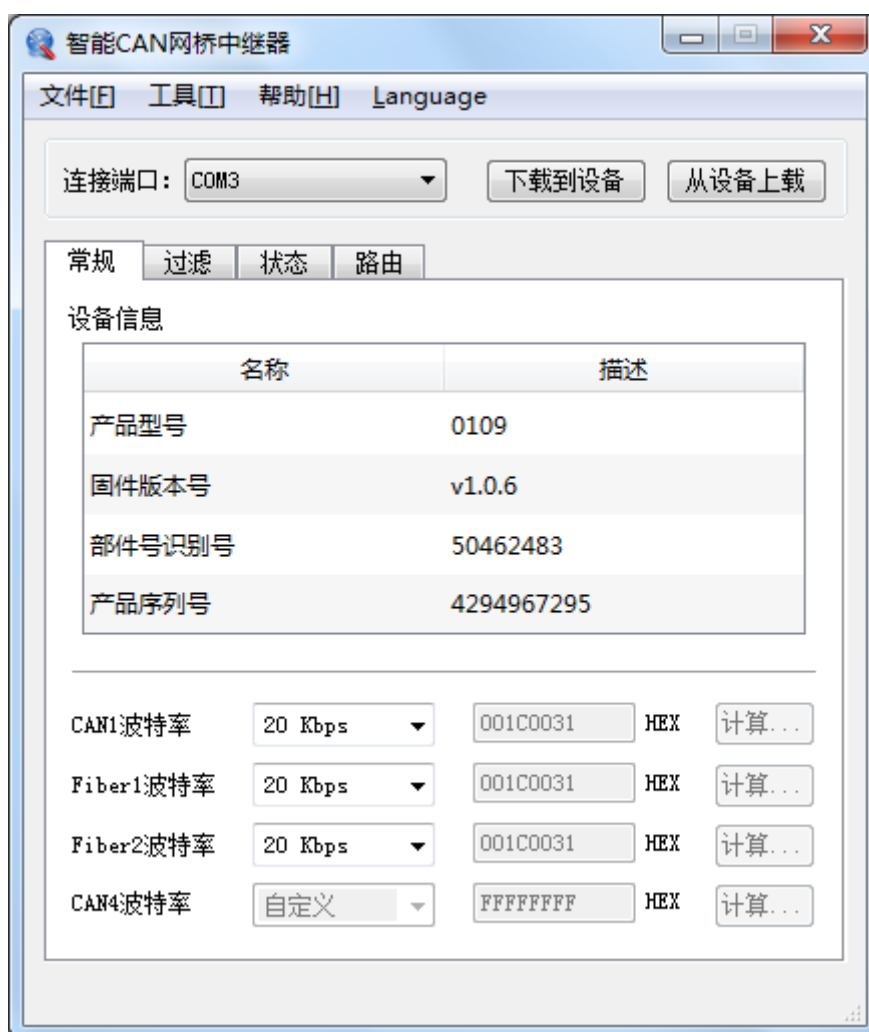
智能CAN网桥中继器

文件[F] 工具[T] 帮助[H] Language

连接端口: COM3
下载到设备
从设备上载

常规 过滤 状态 路由

设备信息

| 名称 | 描述 |
|---|---|
| 产品型号 | 0109 |
| 固件版本号 | v1.0.6 |
| 部件号识别号 | 50462483 |
| 产品序列号 | 4294967295 |

CAN1波特率 20 Kbps 001C0031 HEX 计算...
Fiber1波特率 20 Kbps 001C0031 HEX 计算...
Fiber2波特率 20 Kbps 001C0031 HEX 计算...
CAN4波特率 自定义 FFFFFFFF HEX 计算...